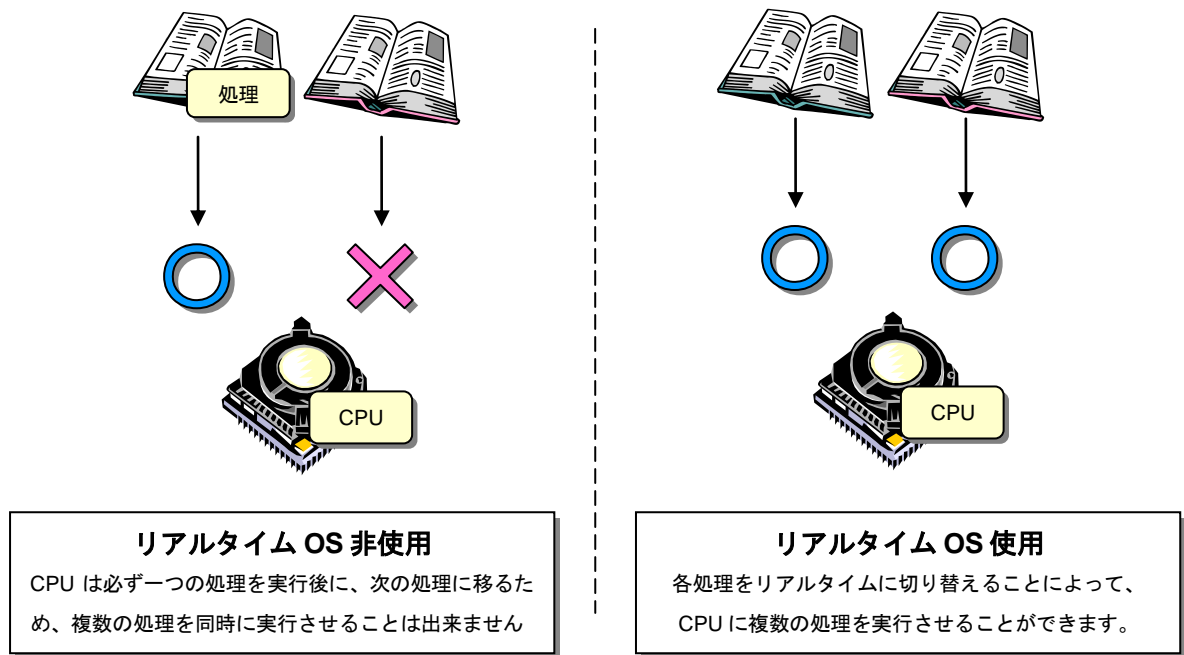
処理

CPU

リアルタイム OS 非使用

CPU は必ず一つの処理を実行後に、次の処理に移るため、複数の処理を同時に実行させることは出来ません

CPU

リアルタイム OS 使用

各処理をリアルタイムに切り替えることによって、CPU に複数の処理を実行させることができます。